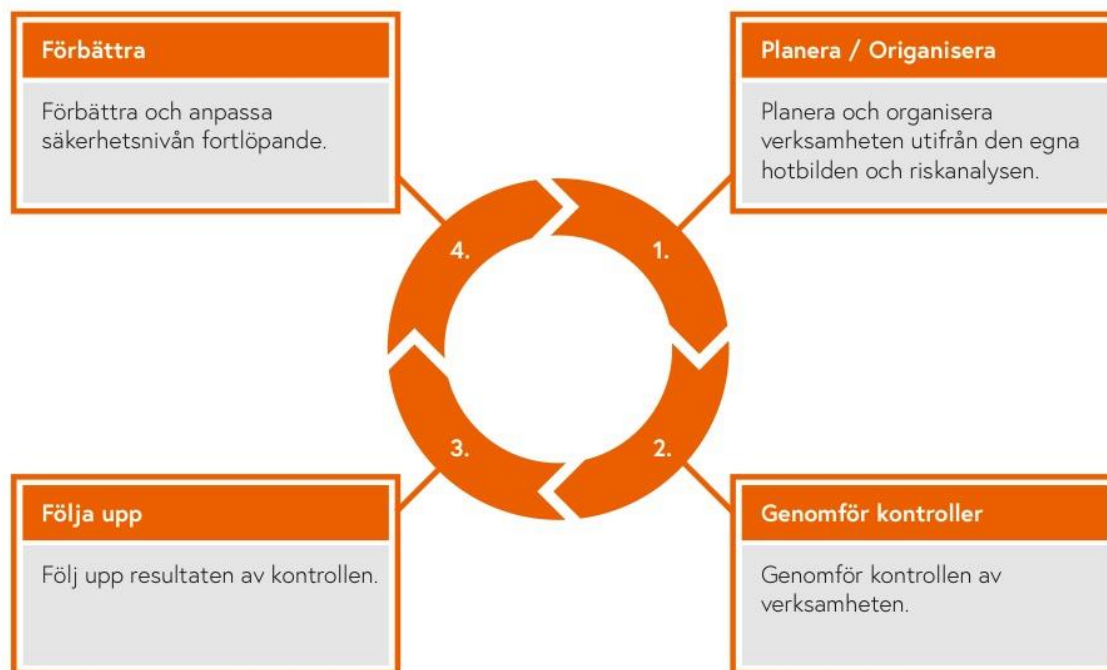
Förbättra

Förbättra och anpassa säkerhetsnivån fortlöpande.

Planera / Origanisera

Planera och organisera verksamheten utifrån den egna hotbilden och riskanalysen.

4.

1.

3.

2.

Följa upp

Följ upp resultaten av kontrollen.

Genomför kontroller

Genomför kontrollen av verksamheten.